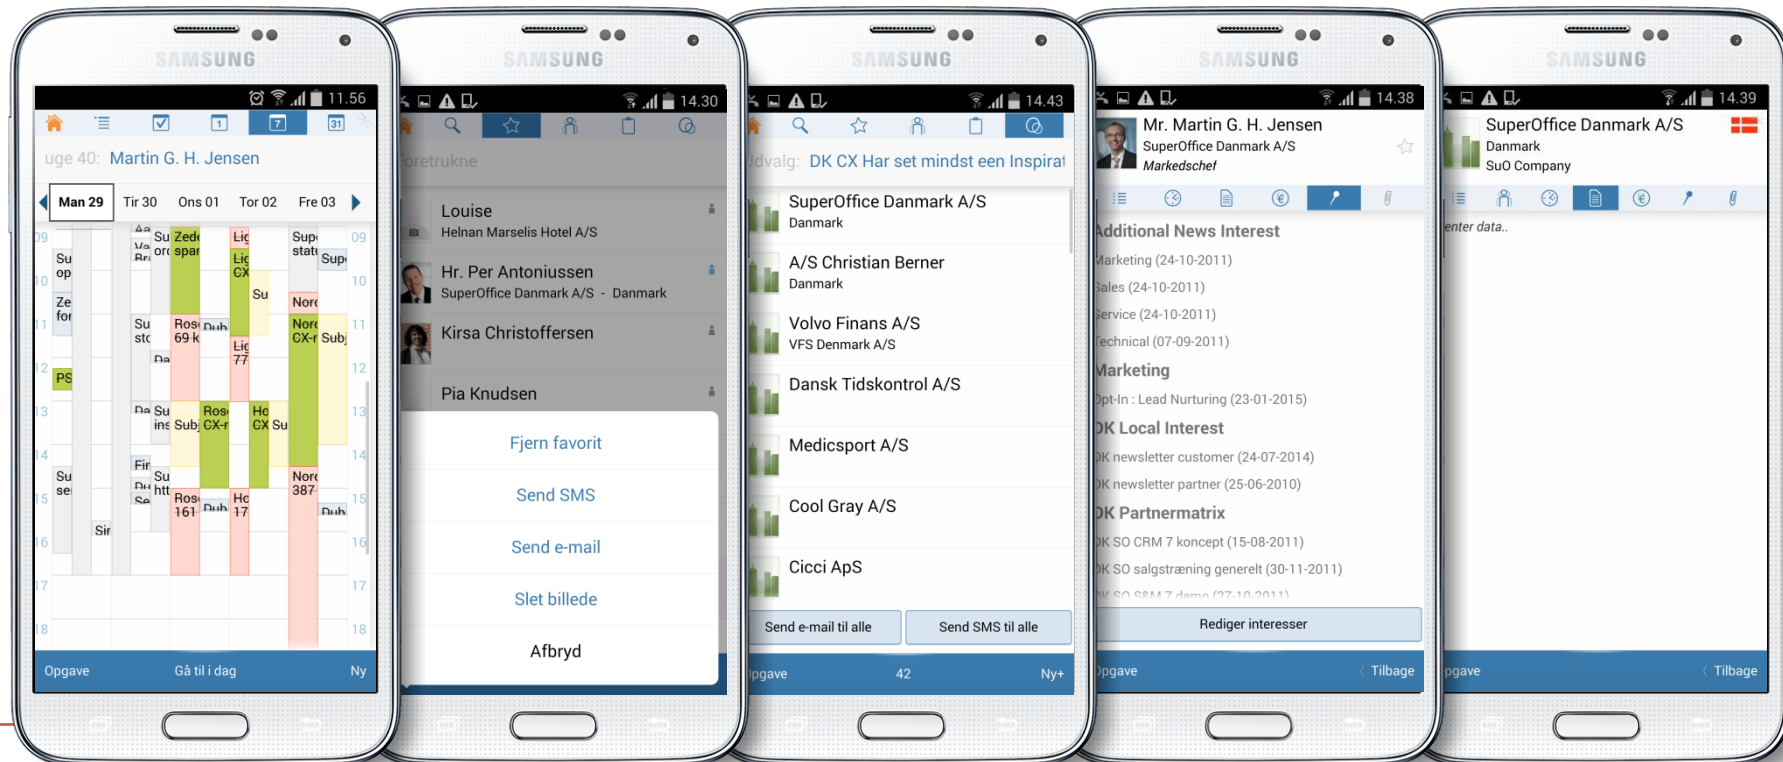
SAMSUNG

11.56

uge 40: Martin G. H. Jensen

Man 29 | Tir 30 | Ons 01 | Tor 02 | Fre 03

09 10 11 12 13 14 15 16 17 18

Opgave | Gå til i dag | Ny

SAMSUNG

14.30

oretrukne

Louise
Helnan Marselis Hotel A/S

Hr. Per Antoniussen
SuperOffice Danmark A/S - Danmark

Kirsa Christoffersen

Pia Knudsen

Fjern favorit

Send SMS

Send e-mail

Slet billede

Afbryd

SAMSUNG

14.43

dvalg: DK CX Har set mindst een Inspirat

SuperOffice Danmark A/S
Danmark

A/S Christian Berner
Danmark

Volvo Finans A/S
VFS Denmark A/S

Dansk Tidskontrol A/S

Medicsport A/S

Cool Gray A/S

Cicci ApS

Send e-mail til alle | Send SMS til alle

pgave | 42 | Ny+

SAMSUNG

14.38

Mr. Martin G. H. Jensen
SuperOffice Danmark A/S
Markedschef

Additional News Interest
Marketing (24-10-2011)
Sales (24-10-2011)
Service (24-10-2011)
Technical (07-09-2011)
Marketing
Opt-In : Lead Nurturing (23-01-2015)
DK Local Interest
DK newsletter customer (24-07-2014)
DK newsletter partner (25-06-2010)
DK Partnermatrix
DK SO CRM 7 koncept (15-08-2011)
DK SO salgstræning generelt (30-11-2011)
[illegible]

Rediger interesser

pgave | Tilbage

SAMSUNG

14.39

SuperOffice Danmark A/S
Danmark
SuO Company

enter data..

pgave | Tilbage